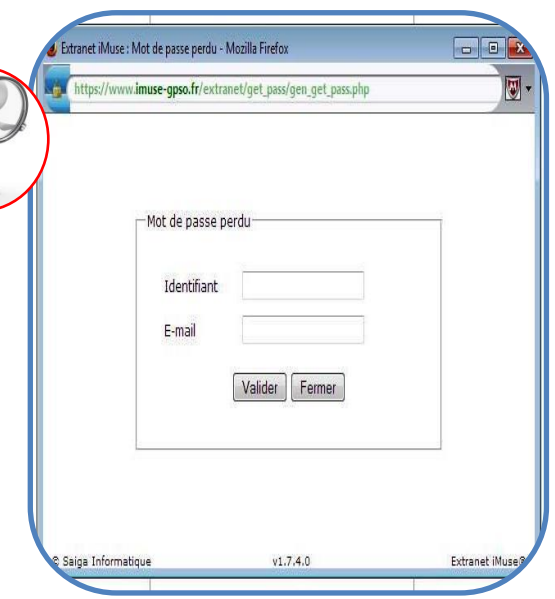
Extranet iMuse : Mot de passe perdu - Mozilla Firefox

https://www.imuse-gpso.fr/extranet/get_pass/gen_get_pass.php

Mot de passe perdu

Identifiant

E-mail

Valider Fermer

© Saiga Informatique v1.7.4.0 Extranet iMuse®